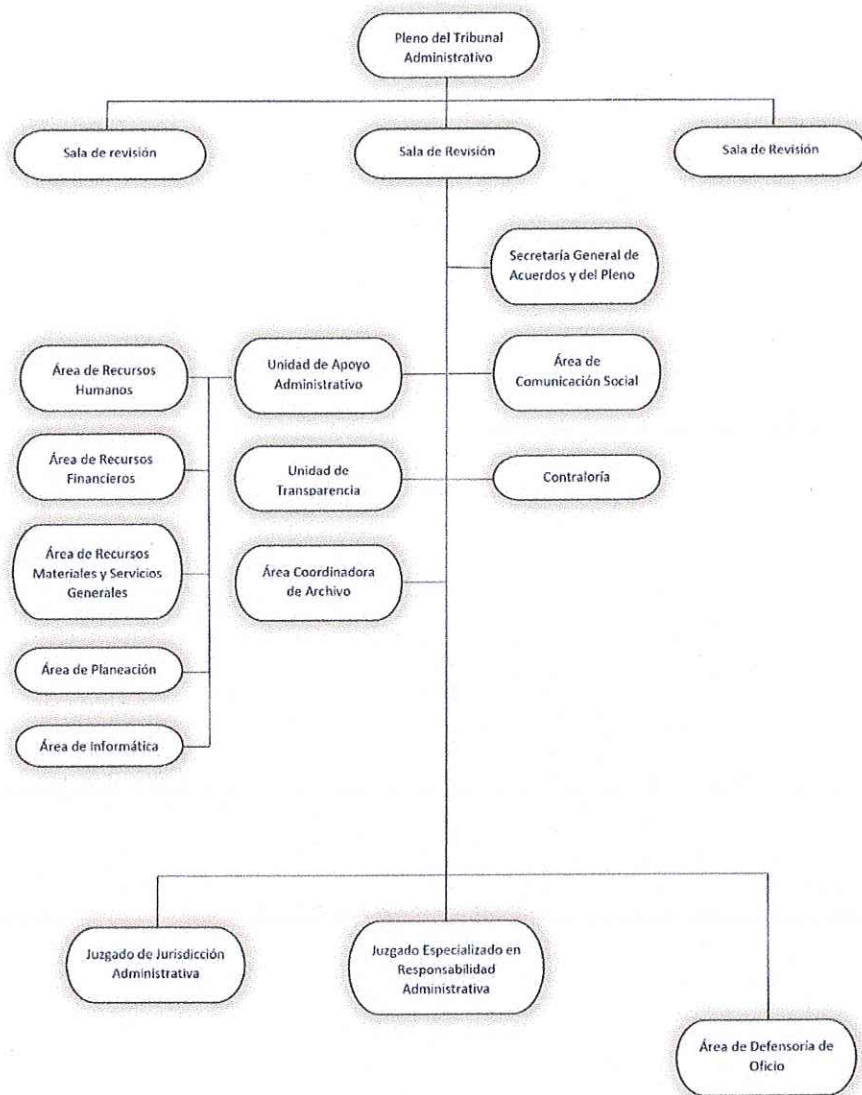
Pleno del Tribunal Administrativo

Sala de revisión

Sala de Revisión

Sala de Revisión

Secretaría General de Acuerdos y del Pleno

Área de Recursos Humanos

Unidad de Apoyo Administrativo

Área de Comunicación Social

Área de Recursos Financieros

Unidad de Transparencia

Contraloría

Área de Recursos Materiales y Servicios Generales

Área Coordinadora de Archivo

Área de Planeación

Área de Informática

Juzgado de Jurisdicción Administrativa

Juzgado Especializado en Responsabilidad Administrativa

Área de Defensoría de Oficio